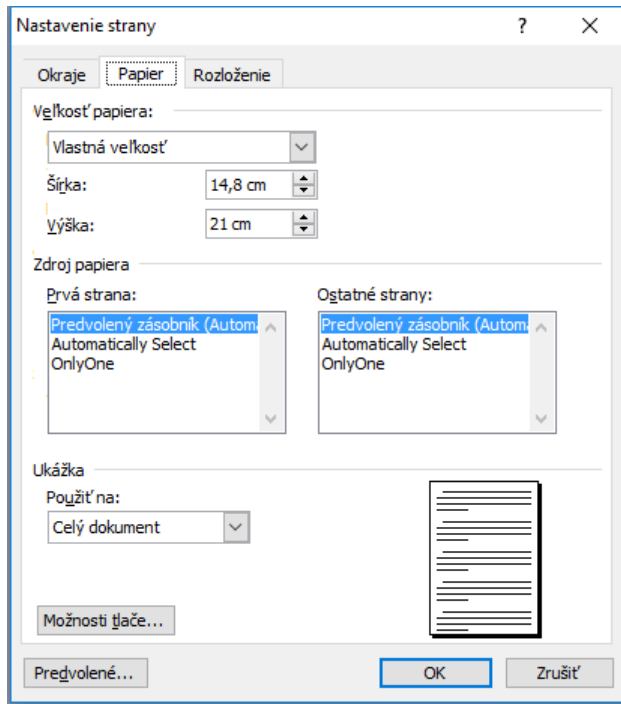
Nastavenie strany

?

Okraje

Papier

Rozloženie

Veľkosť papiera:

Vlastná veľkosť

Šírka:

14,8 cm

Výška:

21 cm

Zdroj papiera

Prvá strana:

Predvolený zásobník (Automa
Automatically Select
OnlyOne

Ostatné strany:

Predvolený zásobník (Automa
Automatically Select
OnlyOne

Ukážka

Použiť na:

Celý dokument

Možnosti tlače...

Predvolené...

OK

Zrušiť